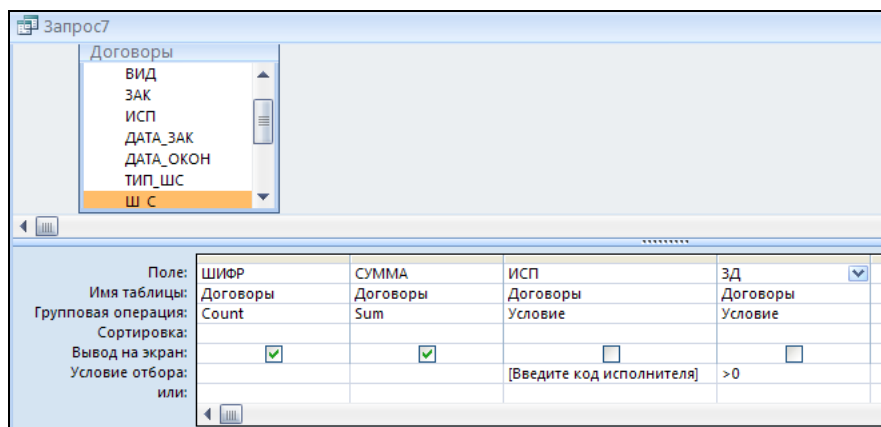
Запрос7

Договоры
ВИД
ЗАК
ИСП
ДАТА_ЗАК
ДАТА_ОКОН
ТИП_ШС
Ш С

| | | | | |
|---|---|---|---|---|
| Поле: | ШИФР | СУММА | ИСП | ЗД |
| Имя таблицы: | Договоры | Договоры | Договоры | Договоры |
| Групповая операция: | Count | Sum | Условие | Условие |
| Сортировка: | | | | |
| Вывод на экран: | ☑ | ☑ | ☐ | ☐ |
| Условие отбора: | | | [Введите код исполнителя] | >0 |
| или: | | | | |